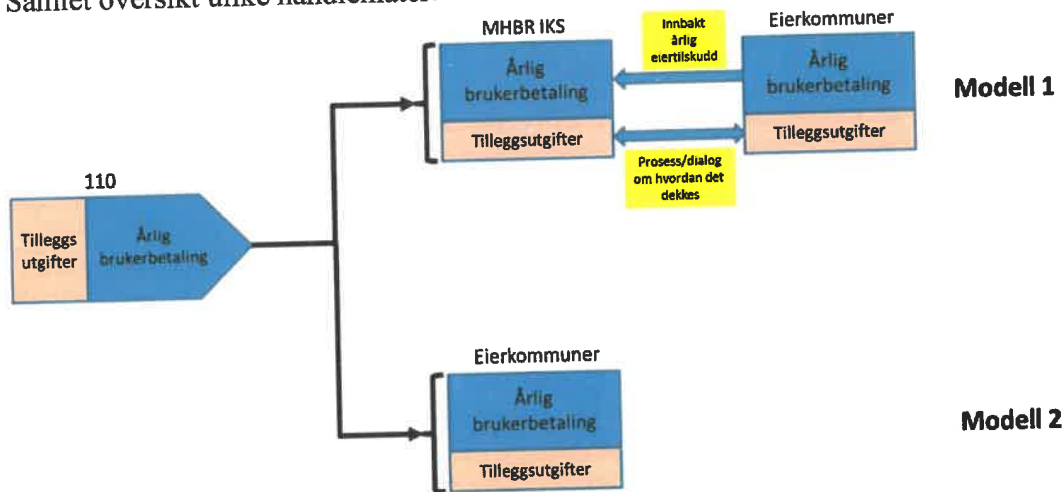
Samlet oversikt ulike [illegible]

MHBR IKS

Årlig brukerbetaling

Tilleggsutgifter

Innbakt årlig eiertilskudd

Eierkommuner

Årlig brukerbetaling

Tilleggsutgifter

Modell 1

Prosess/dialog om hvordan det dekkes

110

Tilleggs utgifter

Årlig brukerbetaling

Eierkommuner

Årlig brukerbetaling

Tilleggsutgifter

Modell 2